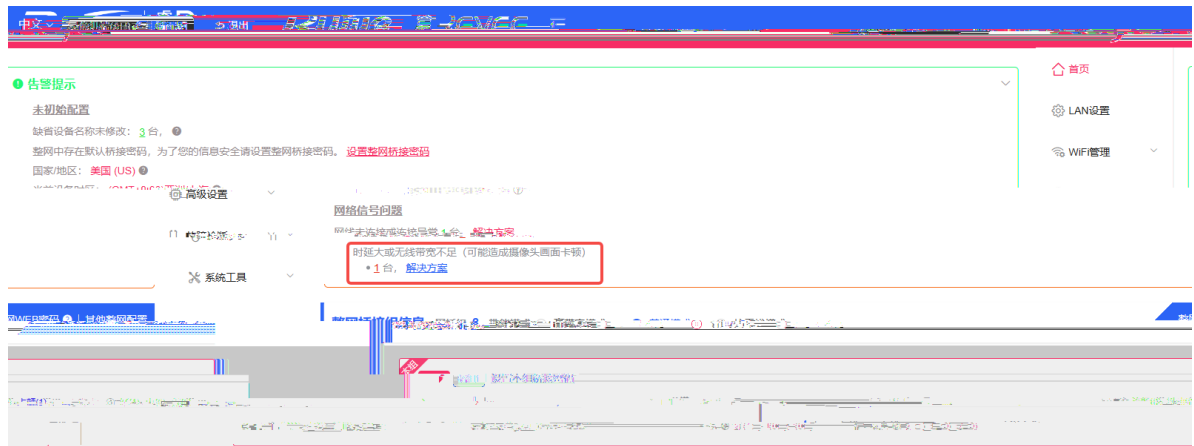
中文 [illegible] 退出 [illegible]

告警提示

未初始配置

缺省设备名称未修改：3 台，

整网中存在默认桥接密码，为了您的信息安全请设置整网桥接密码。设置整网桥接密码

国家/地区：美国 (US)

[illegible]

首页

LAN设置

WiFi管理

高级设置

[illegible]

系统工具

网络信号问题

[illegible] 解决方案

时延大或无线带宽不足（可能造成摄像头画面卡顿）

• 1 台，解决方案

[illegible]

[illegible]

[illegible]